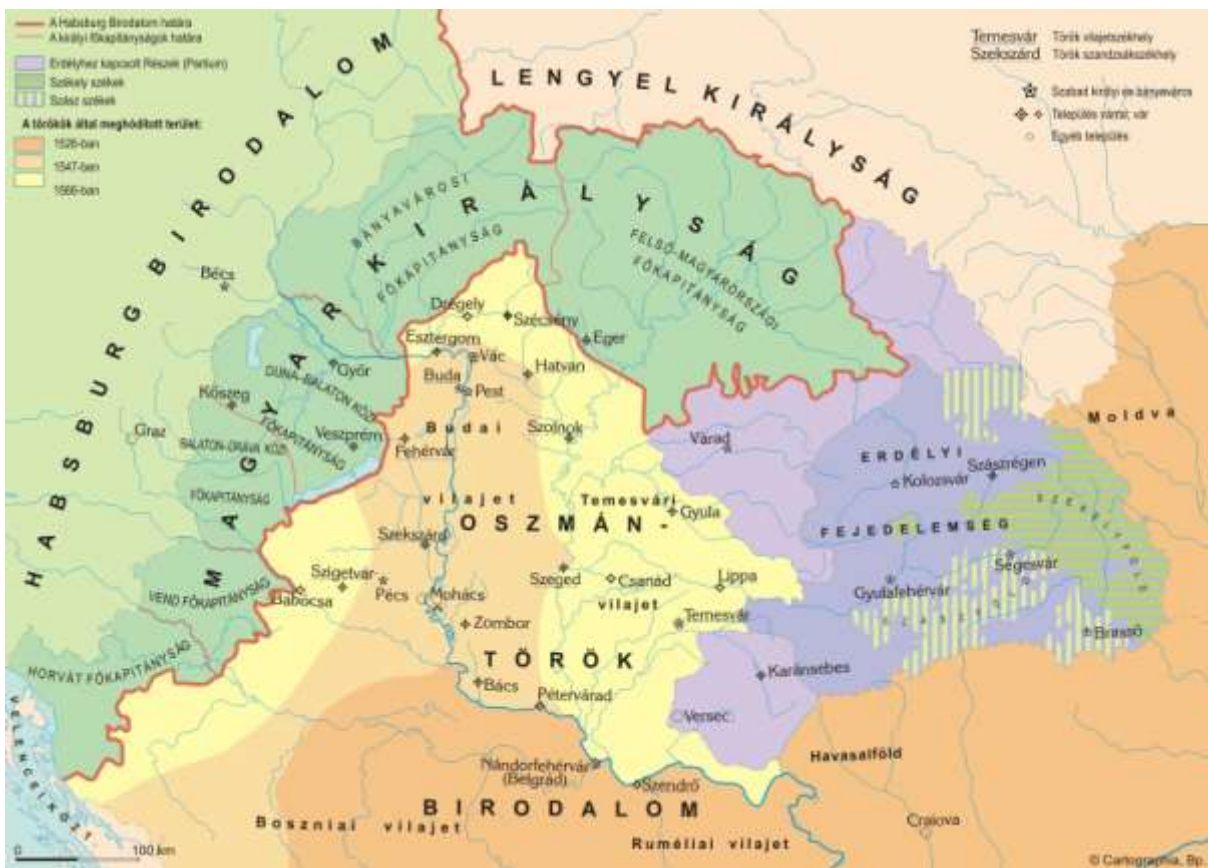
A Habsburg Birodalom határa
A királyi főkapitányságok határa
Erdélyhez kapcsolt Részek (Partium)
Székely székek
Szász székek
A törökök által meghódított terület:
1526-ban
1547-ben
1566-ban

Temesvár Török vilajetszékhely
Szekszárd Török szandzsákszékhely
Szabad királyi és bányaváros
Település várral; vár
Egyéb település

LENGYEL KIRÁLYSÁG
HABSBURG BIRODALOM
MAGYAR KIRÁLYSÁG
BÁNYAVÁROSI FŐKAPITÁNYSÁG
FELSŐ-MAGYARORSZÁGI FŐKAPITÁNYSÁG
DUNA-BALATON KÖZI FŐKAPITÁNYSÁG
BALATON-DRÁVA KÖZI FŐKAPITÁNYSÁG
VEND FŐKAPITÁNYSÁG
HORVÁT FŐKAPITÁNYSÁG
OSZMÁN-TÖRÖK BIRODALOM
Budai vilajet
Temesvári vilajet
Boszniai vilajet
Ruméliai vilajet
ERDÉLYI FEJEDELEMSÉG
Moldva
Havasalföld
VELENCEI KÖZT.

Bécs
Graz
Kőszeg
Győr
Veszprém
Fehérvár
Esztergom
Drégely
Szécsény
Vác
Buda
Pest
Hatvan
Eger
Szolnok
Várad
Kolozsvár
Szászrégen
Segesvár
Gyulafehérvár
Brassó
Gyula
Lippa
Temesvár
Karánsebes
Versec
Csanád
Szeged
Szekszárd
Szigetvár
Pécs
Mohács
Babócsa
Zombor
Bács
Pétervárad
Nándorfehérvár (Belgrád)
Szendrő
Craiova

0 100 km
© Cartographia, Bp.